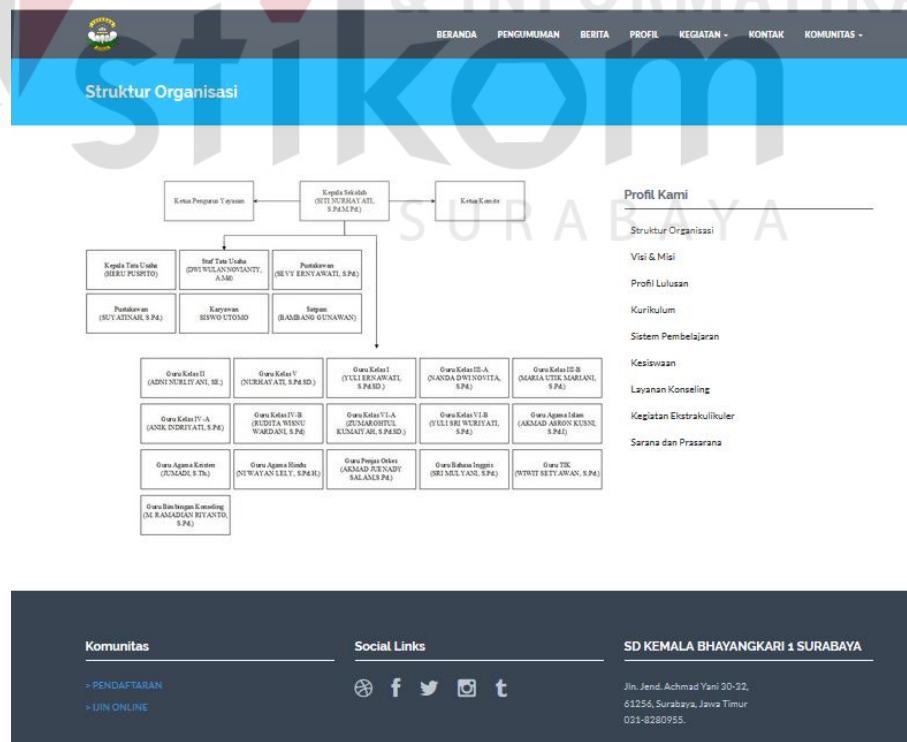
& INFORMATIKA

stikom

SURABAYA

BERANDA PENGUMUMAN BERITA PROFIL KEGIATAN - KONTAK KOMUNITAS -

Struktur Organisasi

Ketua Pengurus Yayasan

Kepala Sekolah (SITI NURHAYATI, S.Pd.M.Pd.)

Ketua Komite

Kepala Tata Usaha (HERU PUSPITO)

Staf Tata Usaha (DWI WULAN NOVIANTY, A.Md)

Pustakawan (SEVY ERNYAWATI, S.Pd.)

Pustakawan (SUYATINAH, S.Pd.)

Karyawan SISWO UTOMO

Satpam (BAMBANG GUNAWAN)

Guru Kelas II (ADNI NURLIYANI, SE.)

Guru Kelas V (NURHAYATI, S.Pd.SD.)

Guru Kelas I (YULI ERNAWATI, S.Pd.SD.)

Guru Kelas III-A (NANDA DWI NOVITA, S.Pd.)

Guru Kelas III-B (MARIA UTIK MARIANI, S.Pd.)

Guru Kelas IV-A (ANIK INDRIYATI, S.Pd.)

Guru Kelas IV-B (RUDITA WISNU WARDANI, S.Pd.)

Guru Kelas VI-A (ZUMAROHTUL KUMAIYAH, S.Pd.SD.)

Guru Kelas VI-B (YULI SRI WURIYATI, S.Pd.)

Guru Agama Islam (AKMAD ASRON KUSNI, S.Pd.I)

Guru Agama Kristen (JUMADI, S.Th.)

Guru Agama Hindu (NI WAYAN LELY, S.Pd.H.)

Guru Penjas Orkes (AKMAD JUENADY SALAM,S.Pd.)

Guru Bahasa Inggris (SRI MULYANI, S.Pd.)

Guru TIK (WIWIT SETYAWAN, S.Pd.)

Guru Bimbingan Konseling (M. RAMADIAN RIYANTO, S.Pd.)

Profil Kami

Struktur Organisasi
Visi & Misi
Profil Lulusan
Kurikulum
Sistem Pembelajaran
Kesiswaan
Layanan Konseling
Kegiatan Ekstrakulikuler
Sarana dan Prasarana

Komunitas

> PENDAFTARAN
> UJIN ONLINE

Social Links

SD KEMALA BHAYANGKARI 1 SURABAYA

Jln. Jend. Achmad Yani 30-32, 61256, Surabaya, Jawa Timur 031-8280955.